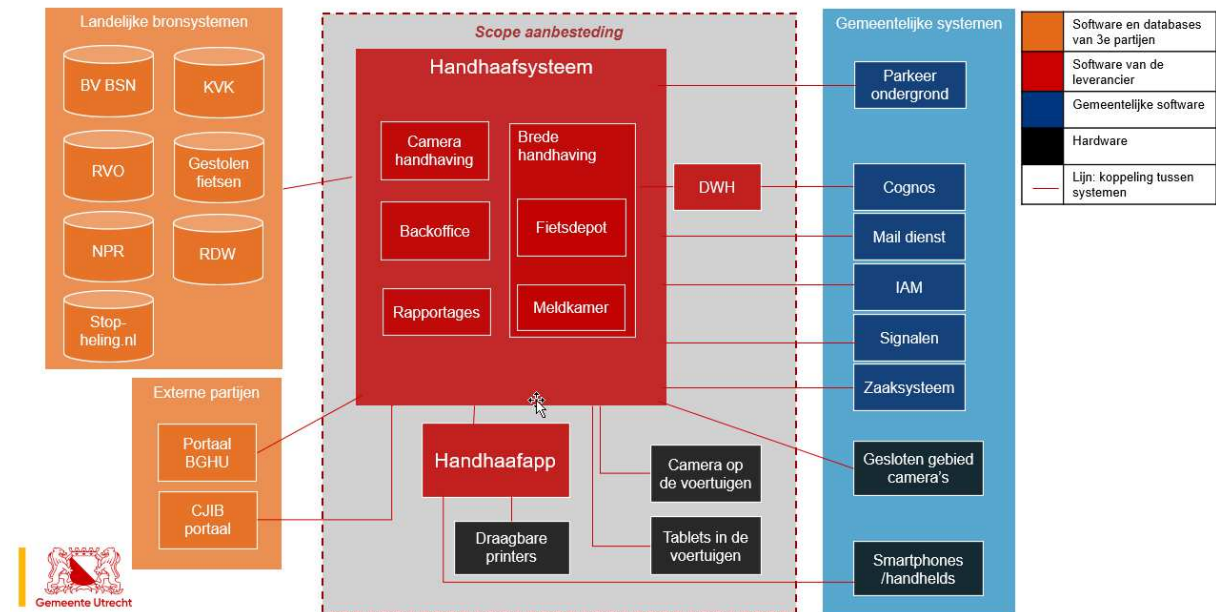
Landelijke bronsystemen

BV BSN

KVK

RVO

Gestolen fietsen

NPR

RDW

Stop-heling.nl

Externe partijen

Portaal BGHU

CJIB portaal

Scope aanbesteding

Handhaafsysteem

Camera handhaving

Brede handhaving

Backoffice

Fietsdepot

Rapportages

Meldkamer

DWH

Handhaafapp

Camera op de voertuigen

Draagbare printers

Tablets in de voertuigen

Gemeentelijke systemen

Parkeer ondergrond

Cognos

Mail dienst

IAM

Signalen

Zaaksysteem

Gesloten gebied camera's

Smartphones /handhelds

| | |
|---|---|
| | Software en databases van 3e partijen |
| | Software van de leverancier |
| | Gemeentelijke software |
| | Hardware |
| | Lijn: koppeling tussen systemen |

Gemeente Utrecht